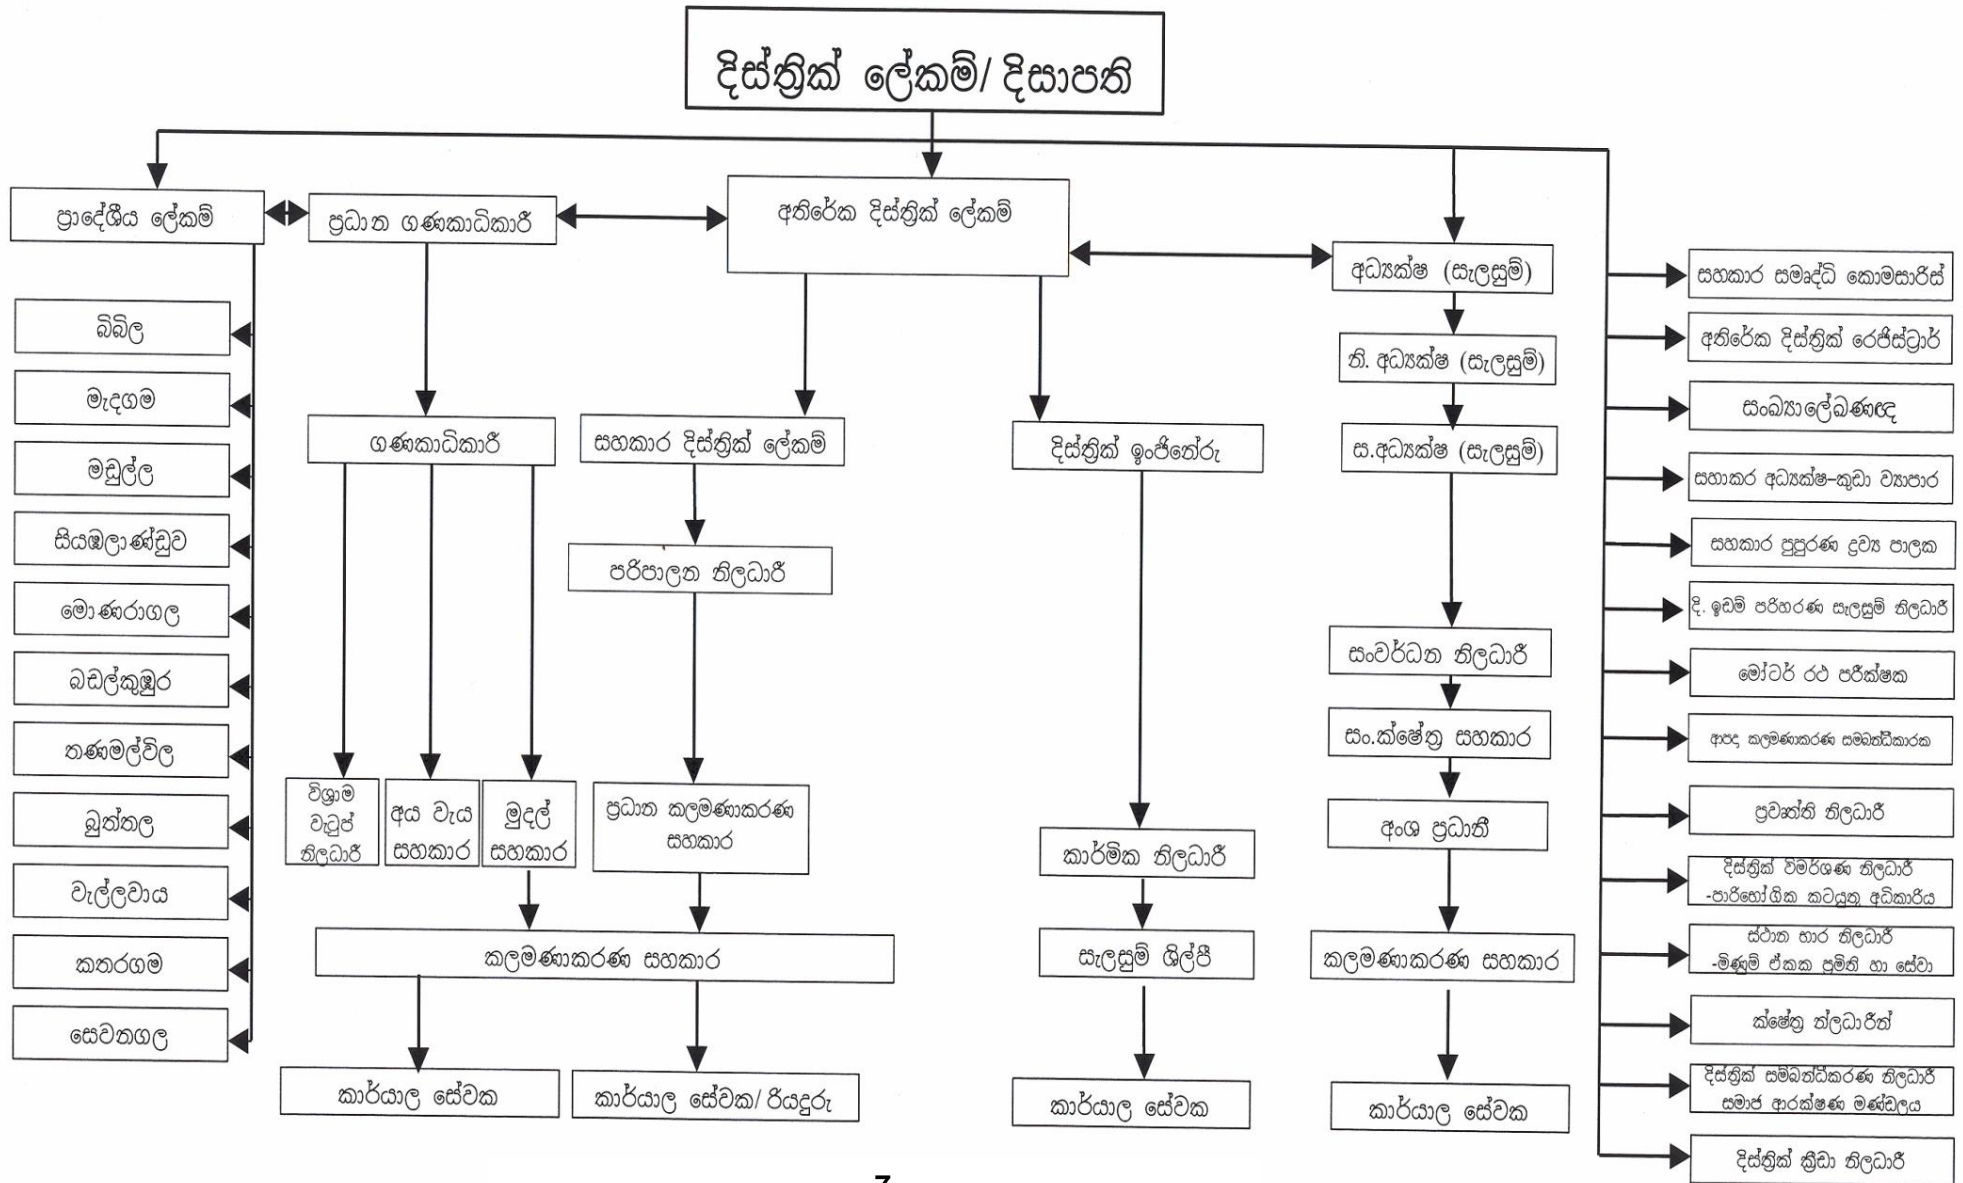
දිස්ත්‍රික් ලේකම්/ දිසාපති

ප්‍රාදේශීය ලේකම්

බිබිල
මැදගම
මඩුල්ල
සියඹලාණ්ඩුව
මොණරාගල
බඩල්කුඹුර
තණමල්විල
බුත්තල
වැල්ලවාය
කතරගම
සෙවනගල

ප්‍රධාන ගණකාධිකාරී

ගණකාධිකාරී

විශ්‍රාම වැටුප් නිලධාරී
අය වැය සහකාර
මුදල් සහකාර

අතිරේක දිස්ත්‍රික් ලේකම්

සහකාර දිස්ත්‍රික් ලේකම්

පරිපාලන නිලධාරී

ප්‍රධාන කළමණාකරණ සහකාර

කළමණාකරණ සහකාර

කාර්යාල සේවක
කාර්යාල සේවක/ රියදුරු

දිස්ත්‍රික් ඉංජිනේරු

කාර්මික නිලධාරී

සැලසුම් ශිල්පී

කාර්යාල සේවක

අධ්‍යක්ෂ (සැලසුම්)

නි. අධ්‍යක්ෂ (සැලසුම්)

ස.අධ්‍යක්ෂ (සැලසුම්)

සංවර්ධන නිලධාරී

සං.ක්ෂේත්‍ර සහකාර

අංශ ප්‍රධානී

කළමණාකරණ සහකාර

කාර්යාල සේවක

සහකාර සමෘද්ධි කොමසාරිස්
අතිරේක දිස්ත්‍රික් රෙජිස්ට්‍රාර්
සංඛ්‍යාලේඛණඥ
සහාකර අධ්‍යක්ෂ-කුඩා ව්‍යාපාර
සහකාර පුපුරණ ද්‍රව්‍ය පාලක
දි. ඉඩම් පරිහරණ සැලසුම් නිලධාරී
මෝටර් රථ පරීක්ෂක
ආපදා කළමණාකරණ සම්බන්ධීකාරක
ප්‍රවෘත්ති නිලධාරී
දිස්ත්‍රික් විමර්ශණ නිලධාරී -පාරිභෝගික කටයුතු අධිකාරිය
ස්ථාන භාර නිලධාරී -මිණුම් ඒකක ප්‍රමිති හා සේවා
ක්ෂේත්‍ර නිලධාරීන්
දිස්ත්‍රික් සම්බන්ධීකරණ නිලධාරී සමාජ ආරක්ෂණ මණ්ඩලය
දිස්ත්‍රික් ක්‍රීඩා නිලධාරී

7